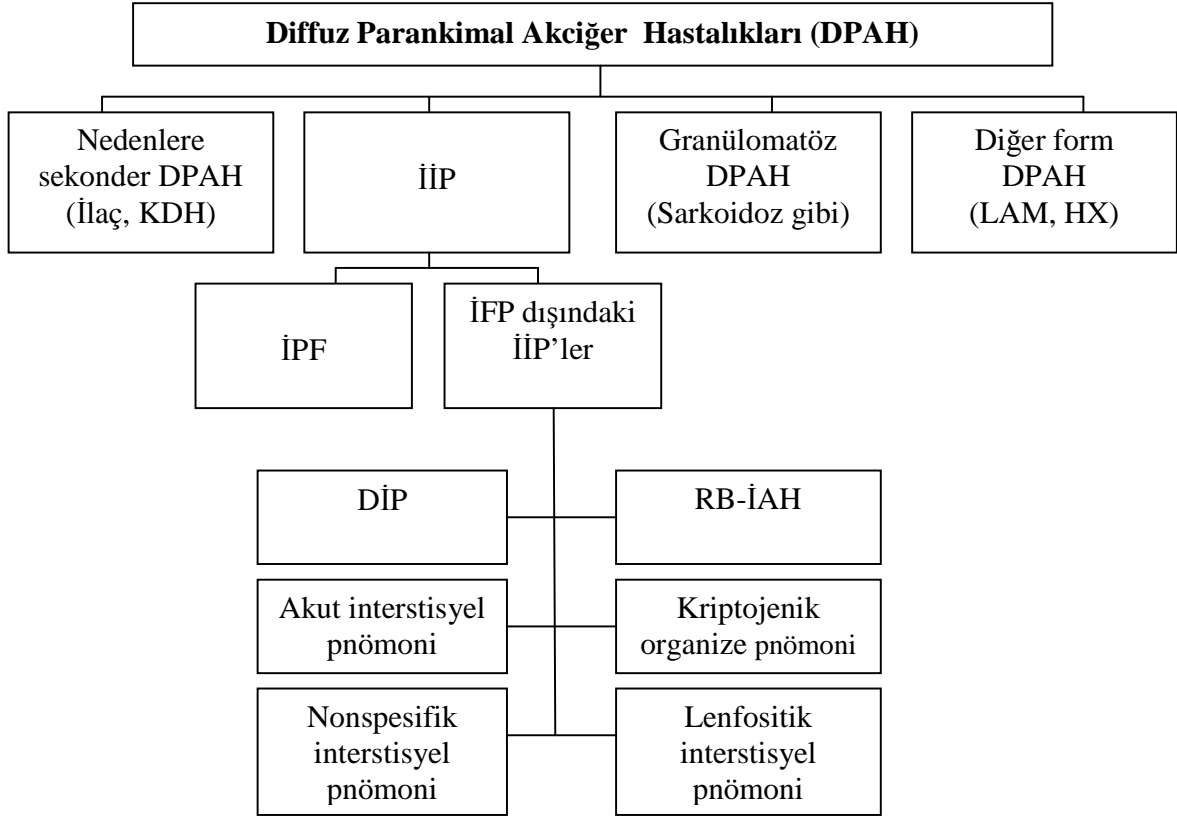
**Diffuz Parankimal Akciğer Hastalıkları (DPAH)**

Nedenlere sekonder DPAH (İlaç, KDH)

İİP

Granülomatöz DPAH (Sarkoidoz gibi)

Diğer form DPAH (LAM, HX)

İPF

İFP dışındaki İİP'ler

DİP

RB-İAH

Akut interstisyel pnömoni

Kriptojenik organize pnömoni

Nonspesifik interstisyel pnömoni

Lenfositik interstisyel pnömoni